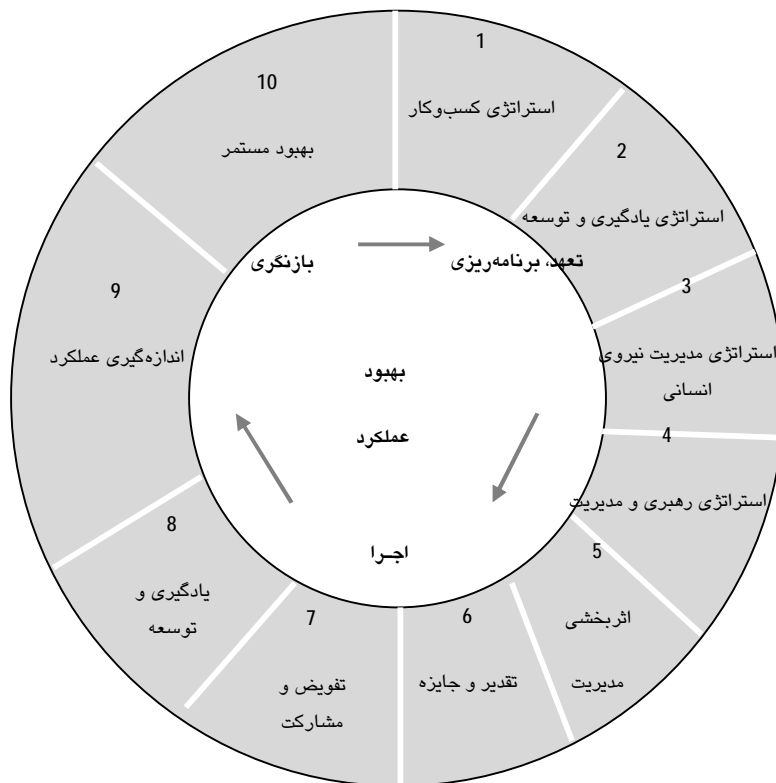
1
استراتژی کسب‌وکار

2
استراتژی یادگیری و توسعه

3
استراتژی مدیریت نیروی انسانی

4
استراتژی رهبری و مدیریت

5
اثربخشی مدیریت

6
تقدیر و جایزه

7
تفویض و مشارکت

8
یادگیری و توسعه

9
اندازه‌گیری عملکرد

10
بهبود مستمر

تعهد، برنامه‌ریزی

اجـرا

بازنگری

بهبود

عملکرد